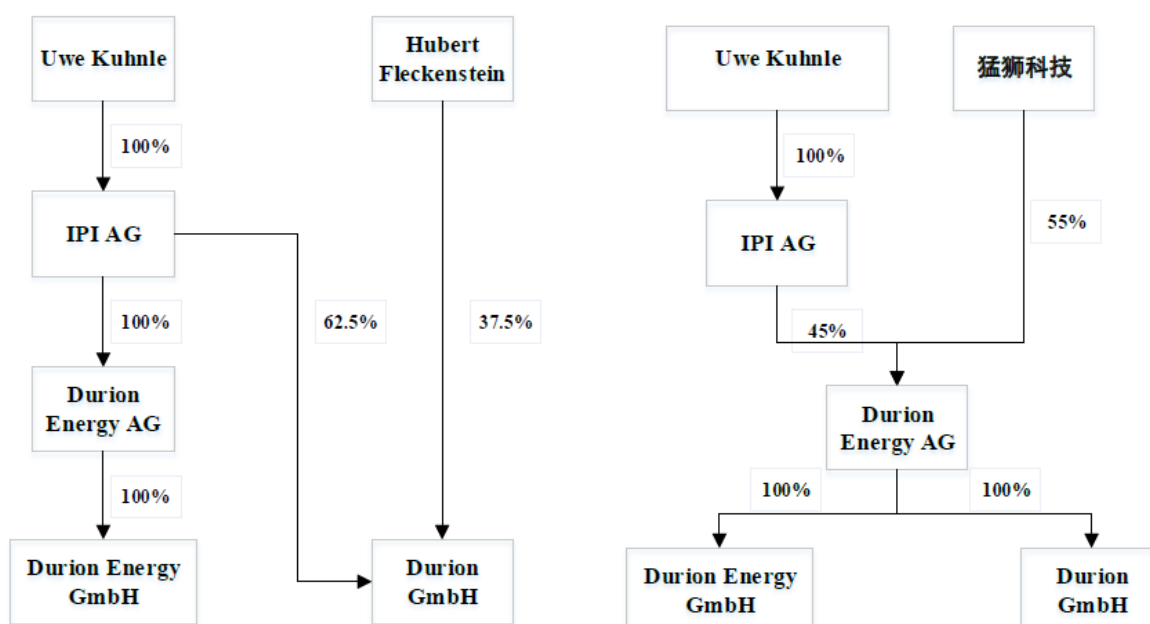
Uwe Kuhnle

Hubert Fleckenstein

100%

IPI AG

100%

62.5%

37.5%

Durion Energy AG

100%

Durion Energy GmbH

Durion GmbH

Uwe Kuhnle

猛狮科技

100%

IPI AG

55%

45%

Durion Energy AG

100%

100%

Durion Energy GmbH

Durion GmbH